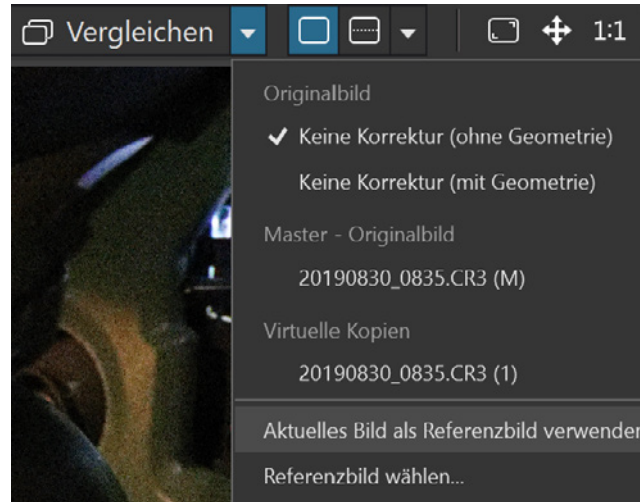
Vergleichen 1:1

Originalbild

✔ Keine Korrektur (ohne Geometrie)

Keine Korrektur (mit Geometrie)

Master - Originalbild

20190830_0835.CR3 (M)

Virtuelle Kopien

20190830_0835.CR3 (1)

Aktuelles Bild als Referenzbild verwenden

Referenzbild wählen...